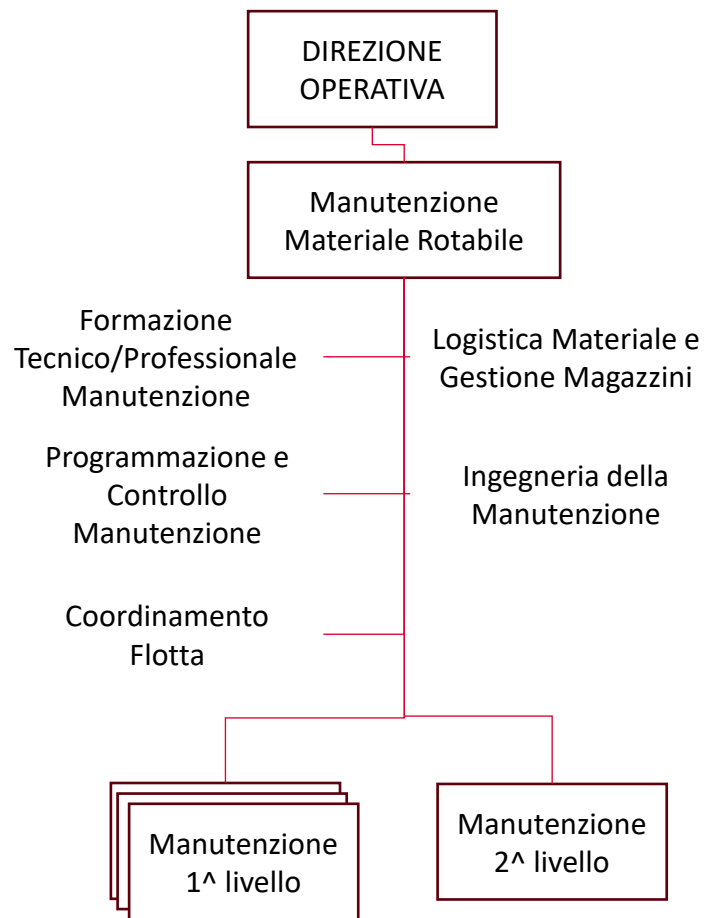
DIREZIONE OPERATIVA

Manutenzione Materiale Rotabile

Formazione Tecnico/Professionale Manutenzione

Logistica Materiale e Gestione Magazzini

Programmazione e Controllo Manutenzione

Ingegneria della Manutenzione

Coordinamento Flotta

Manutenzione 1^ livello

Manutenzione 2^ livello